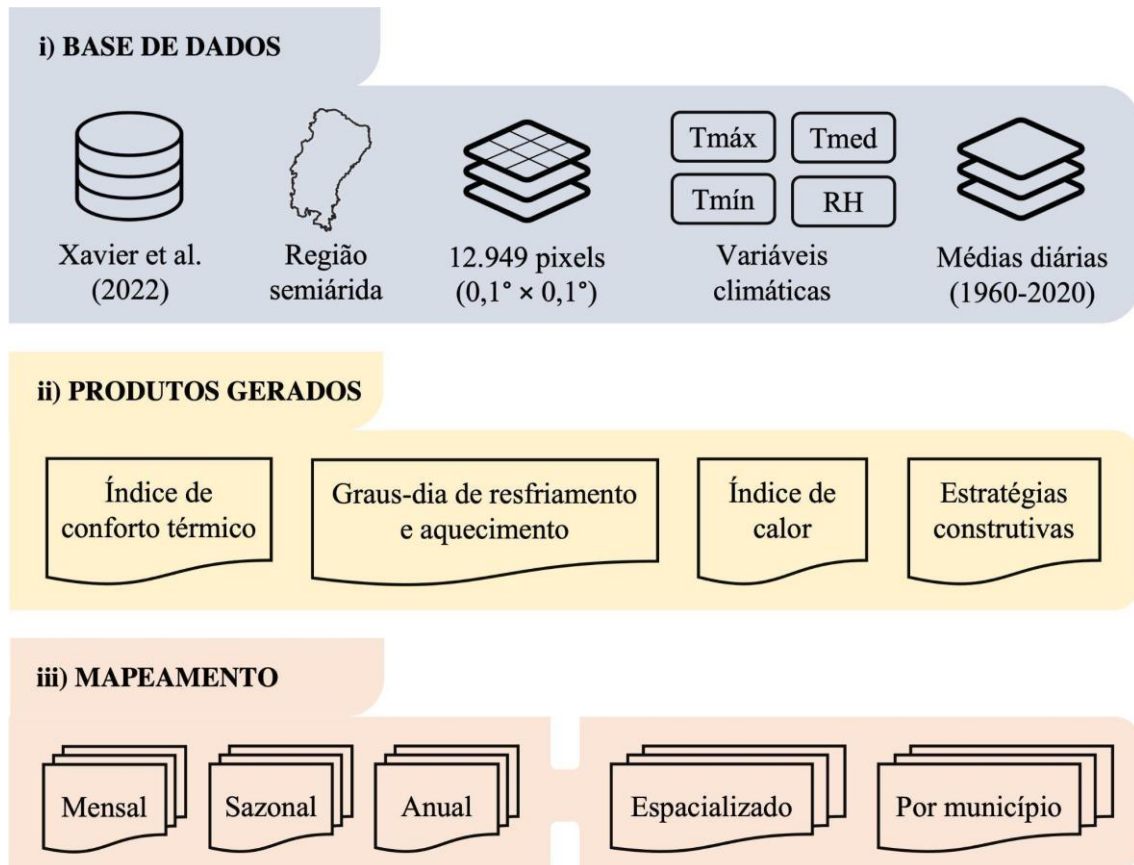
i) BASE DE DADOS

Xavier et al. (2022)

Região semiárida

12.949 pixels ($0,1° \times 0,1°$)

Tmáx
Tmed
Tmín
RH

Variáveis climáticas

Médias diárias (1960-2020)

ii) PRODUTOS GERADOS

Índice de conforto térmico

Graus-dia de resfriamento e aquecimento

Índice de calor

Estratégias construtivas

iii) MAPEAMENTO

Mensal

Sazonal

Anual

Espacializado

Por município